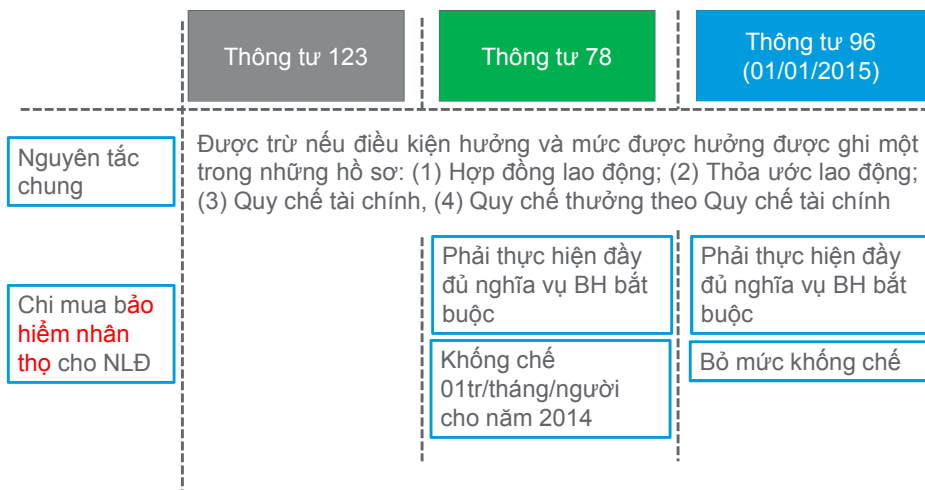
Thông tư 123

Thông tư 78

Thông tư 96 (01/01/2015)

Nguyên tắc chung

Được trừ nếu điều kiện hưởng và mức được hưởng được ghi một trong những hồ sơ: (1) Hợp đồng lao động; (2) Thỏa ước lao động; (3) Quy chế tài chính, (4) Quy chế thưởng theo Quy chế tài chính

Chi mua bảo hiểm nhân thọ cho NLĐ

Phải thực hiện đầy đủ nghĩa vụ BH bắt buộc

Phải thực hiện đầy đủ nghĩa vụ BH bắt buộc

Khống chế 01tr/tháng/người cho năm 2014

Bỏ mức khống chế